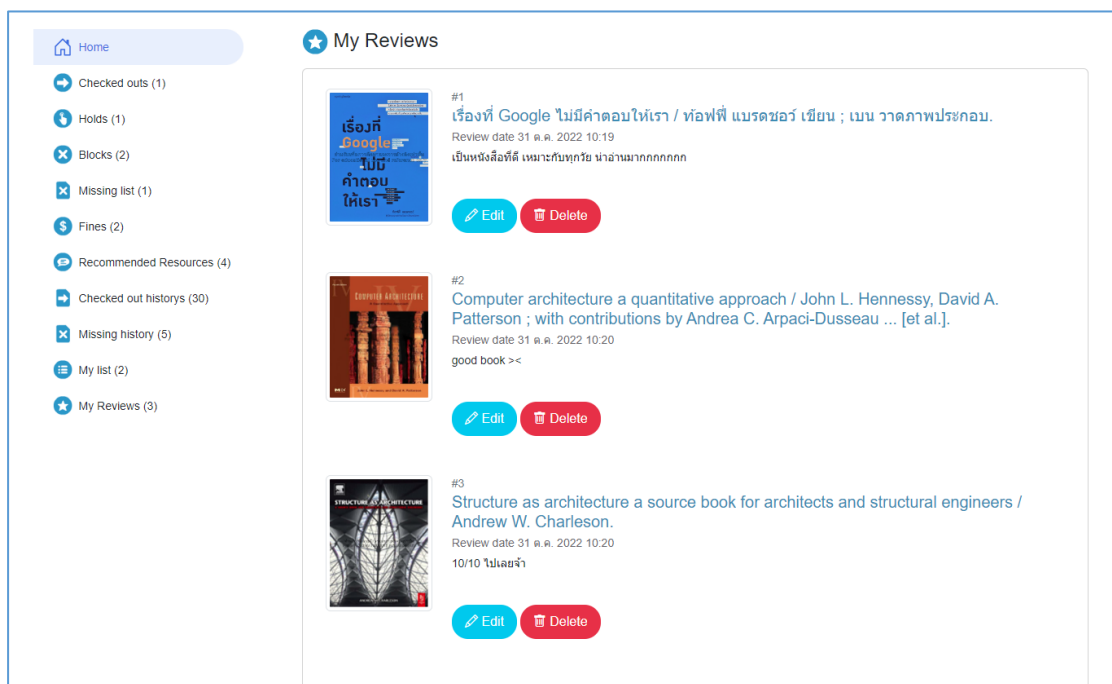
Home
Checked outs (1)
Holds (1)
Blocks (2)
Missing list (1)
Fines (2)
Recommended Resources (4)
Checked out historys (30)
Missing history (5)
My list (2)
My Reviews (3)

My Reviews

เรื่องที่ Google ไม่มีคำตอบให้เรา

#1
เรื่องที่ Google ไม่มีคำตอบให้เรา / ท้อฟฟี่ แบรดชอว์ เขียน ; เบน วาดภาพประกอบ.
Review date 31 ต.ค. 2022 10:19
เป็นหนังสือที่ดี เหมาะกับทุกวัย น่าอ่านมากกกกกกก
Edit
Delete

COMPUTER ARCHITECTURE

#2
Computer architecture a quantitative approach / John L. Hennessy, David A. Patterson ; with contributions by Andrea C. Arpaci-Dusseau ... [et al.].
Review date 31 ต.ค. 2022 10:20
good book ><
Edit
Delete

STRUCTURE AS ARCHITECTURE

#3
Structure as architecture a source book for architects and structural engineers / Andrew W. Charleson.
Review date 31 ต.ค. 2022 10:20
10/10 ไปเลยจ้า
Edit
Delete